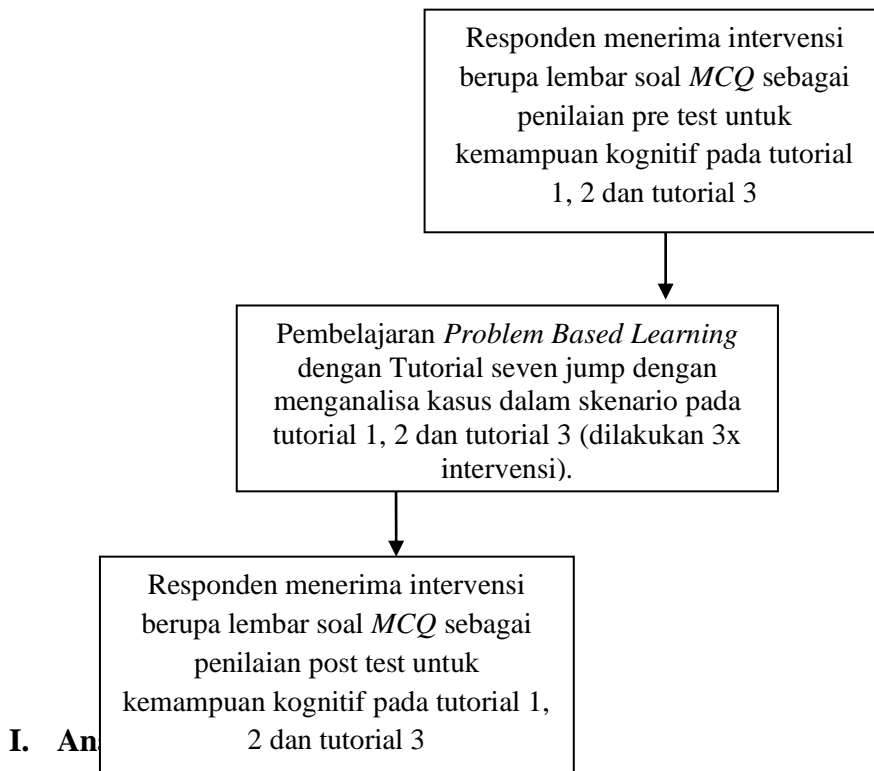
Responden menerima intervensi berupa lembar soal *MCQ* sebagai penilaian pre test untuk kemampuan kognitif pada tutorial 1, 2 dan tutorial 3

Pembelajaran *Problem Based Learning* dengan Tutorial seven jump dengan menganalisa kasus dalam skenario pada tutorial 1, 2 dan tutorial 3 (dilakukan 3x intervensi).

Responden menerima intervensi berupa lembar soal *MCQ* sebagai penilaian post test untuk kemampuan kognitif pada tutorial 1, 2 dan tutorial 3

**I. An**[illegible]